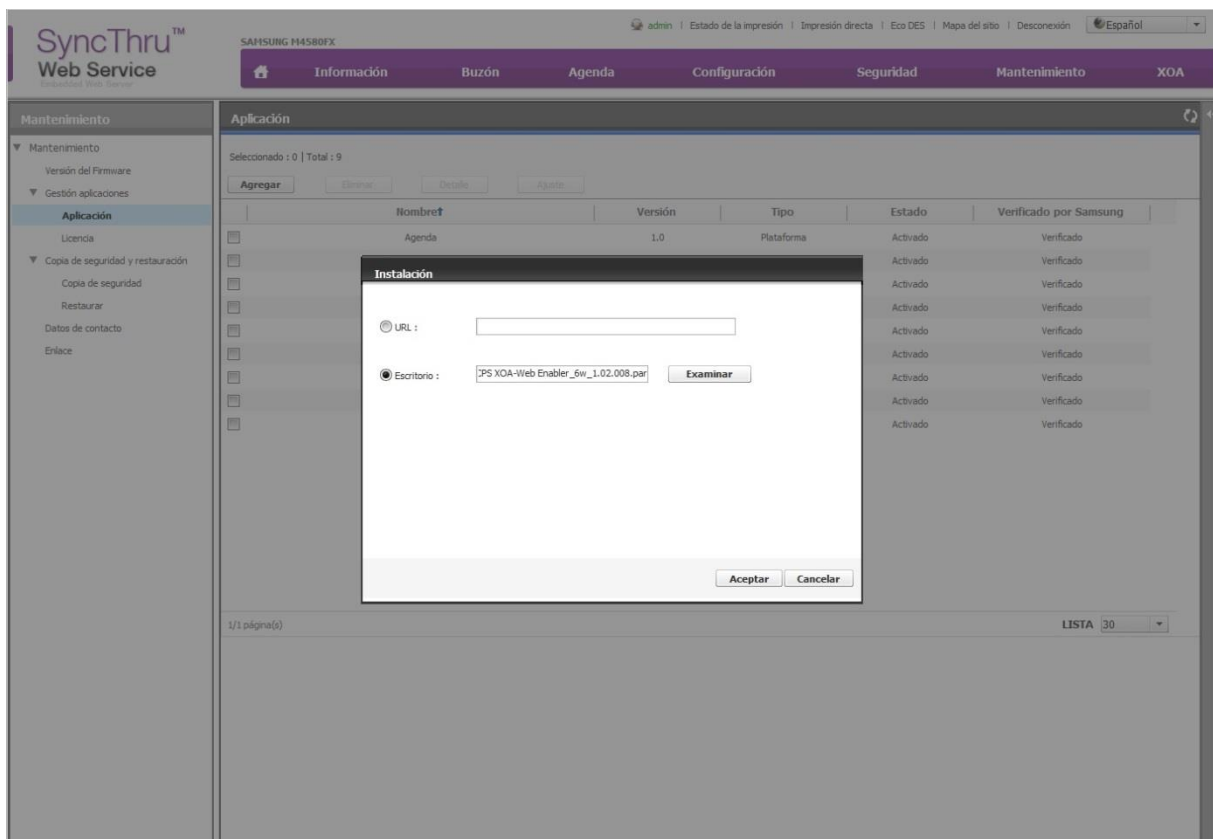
SyncThru™ Web Service
Embedded Web Service

SAMSUNG M4580FX

admin | Estado de la impresión | Impresión directa | Eco DES | Mapa del sitio | Desconexión | Español

Información Buzón Agenda Configuración Seguridad Mantenimiento XOA

Mantenimiento

▼ Mantenimiento
Versión del Firmware
▼ Gestión aplicaciones
Aplicación
Licencia
▼ Copia de seguridad y restauración
Copia de seguridad
Restaurar
Datos de contacto
Enlace

Aplicación

Seleccionado : 0 | Total : 9

Agregar Eliminar Detalle Ajuste

| | Nombre | Versión | Tipo | Estado | Verificado por Samsung |
|---|---|---|---|---|---|
| | Agenda | 1.0 | Plataforma | Activado | Verificado |
| | | | | Activado | Verificado |
| | | | | Activado | Verificado |
| | | | | Activado | Verificado |
| | | | | Activado | Verificado |
| | | | | Activado | Verificado |
| | | | | Activado | Verificado |
| | | | | Activado | Verificado |
| | | | | Activado | Verificado |

Instalación

URL :

Escritorio : CPS XOA-Web Enabler_6w_1.02.008.par Examinar

Aceptar Cancelar

1/1 página(s)

LISTA 30